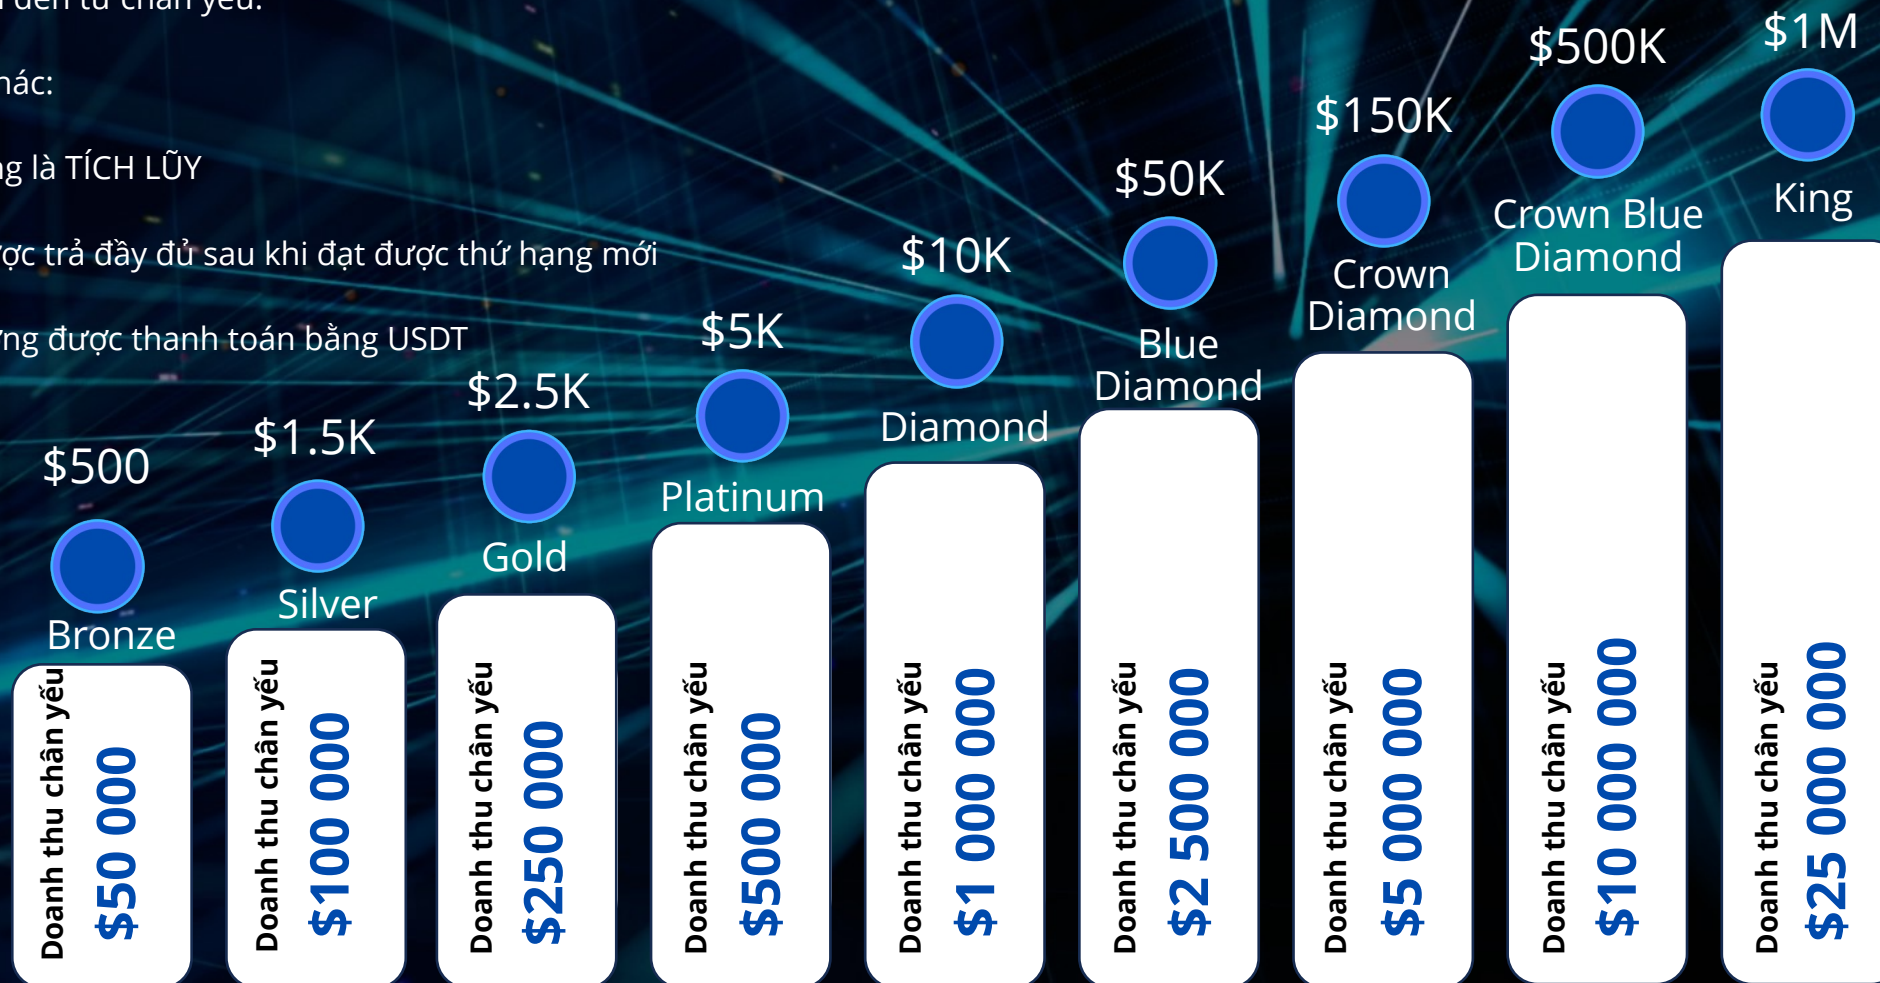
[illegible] đến từ chân yếu.

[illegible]hác:

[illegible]g là TÍCH LŨY

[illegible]ợc trả đầy đủ sau khi đạt được thứ hạng mới

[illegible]ng được thanh toán bằng USDT

$500
Bronze
Doanh thu chân yếu
$50 000

$1.5K
Silver
Doanh thu chân yếu
$100 000

$2.5K
Gold
Doanh thu chân yếu
$250 000

$5K
Platinum
Doanh thu chân yếu
$500 000

$10K
Diamond
Doanh thu chân yếu
$1 000 000

$50K
Blue Diamond
Doanh thu chân yếu
$2 500 000

$150K
Crown Diamond
Doanh thu chân yếu
$5 000 000

$500K
Crown Blue Diamond
Doanh thu chân yếu
$10 000 000

$1M
King
Doanh thu chân yếu
$25 000 000